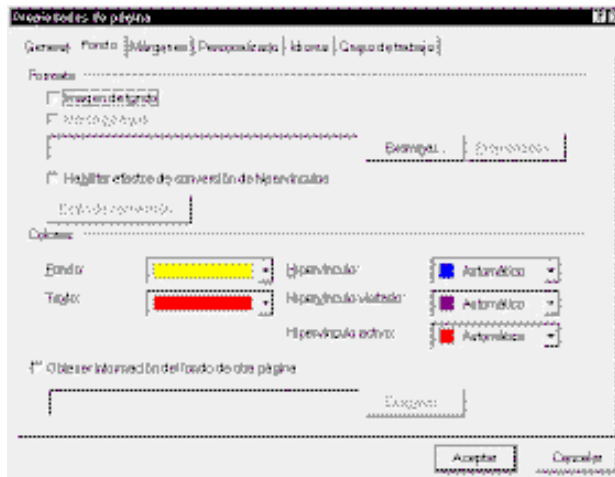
Propiedades de página

General | Fondo | Márgenes | Personalización | Idioma | Grupo de trabajo

Formato

Imagen de fondo

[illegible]

Examinar... | Propiedades...

Habilitar efectos de conversión de hipervínculos

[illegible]

Colores

Fondo: | Hipervínculo: | Automático

Texto: | Hipervínculo visitado: | Automático

Hipervínculo activo: | Automático

Obtener información del fondo de otra página

Examinar...

Aceptar | Cancelar